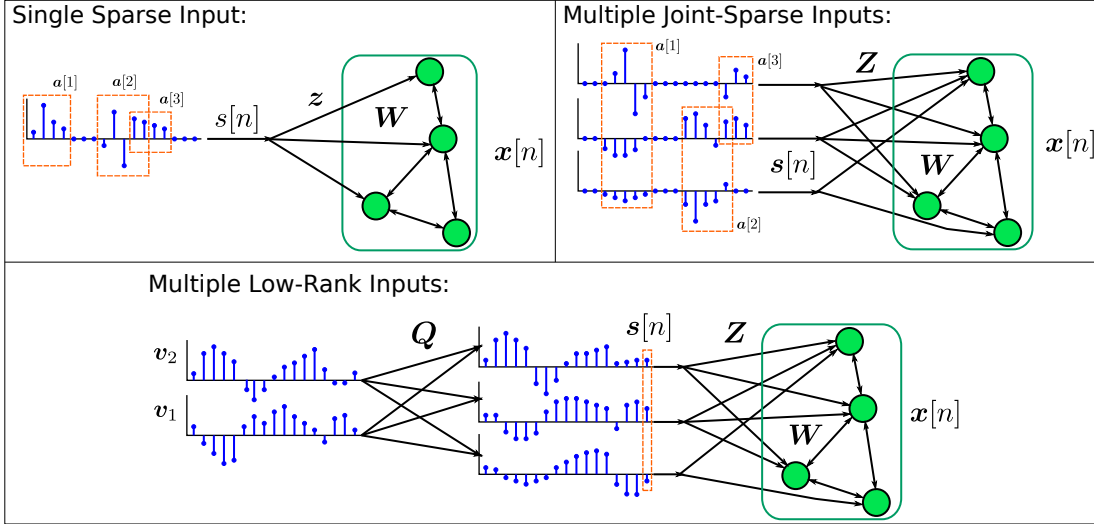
Single Sparse Input:

$\boldsymbol{a}[1]$ $\boldsymbol{a}[2]$ $\boldsymbol{a}[3]$

$s[n]$ $\boldsymbol{z}$ $\boldsymbol{W}$ $\boldsymbol{x}[n]$

Multiple Joint-Sparse Inputs:

$\boldsymbol{a}[1]$ $\boldsymbol{a}[3]$ $\boldsymbol{Z}$ $\boldsymbol{s}[n]$ $\boldsymbol{W}$ $\boldsymbol{x}[n]$ $\boldsymbol{a}[2]$

Multiple Low-Rank Inputs:

$\boldsymbol{v}_2$ $\boldsymbol{v}_1$ $\boldsymbol{Q}$ $\boldsymbol{s}[n]$ $\boldsymbol{Z}$ $\boldsymbol{W}$ $\boldsymbol{x}[n]$